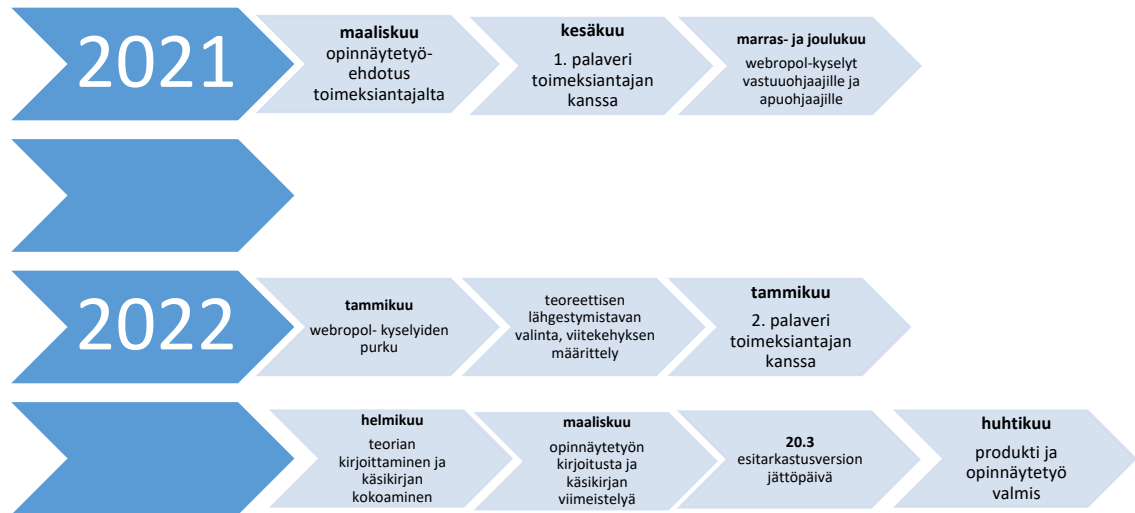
2021

**maaliskuu**
opinnäytetyöehdotus toimeksiantajalta

**kesäkuu**
1. palaveri toimeksiantajan kanssa

**marras- ja joulukuu**
webropol-kyselyt vastuuohjaajille ja apuohjaajille

2022

**tammikuu**
webropol- kyselyiden purku

teoreettisen lähgestymistavan valinta, viitekehyksen määrittely

**tammikuu**
2. palaveri toimeksiantajan kanssa

**helmikuu**
teorian kirjoittaminen ja käsikirjan kokoaminen

**maaliskuu**
opinnäytetyön kirjoitusta ja käsikirjan viimeistelyä

**20.3**
esitarkastusversion jättöpäivä

**huhtikuu**
produkti ja opinnäytetyö valmis